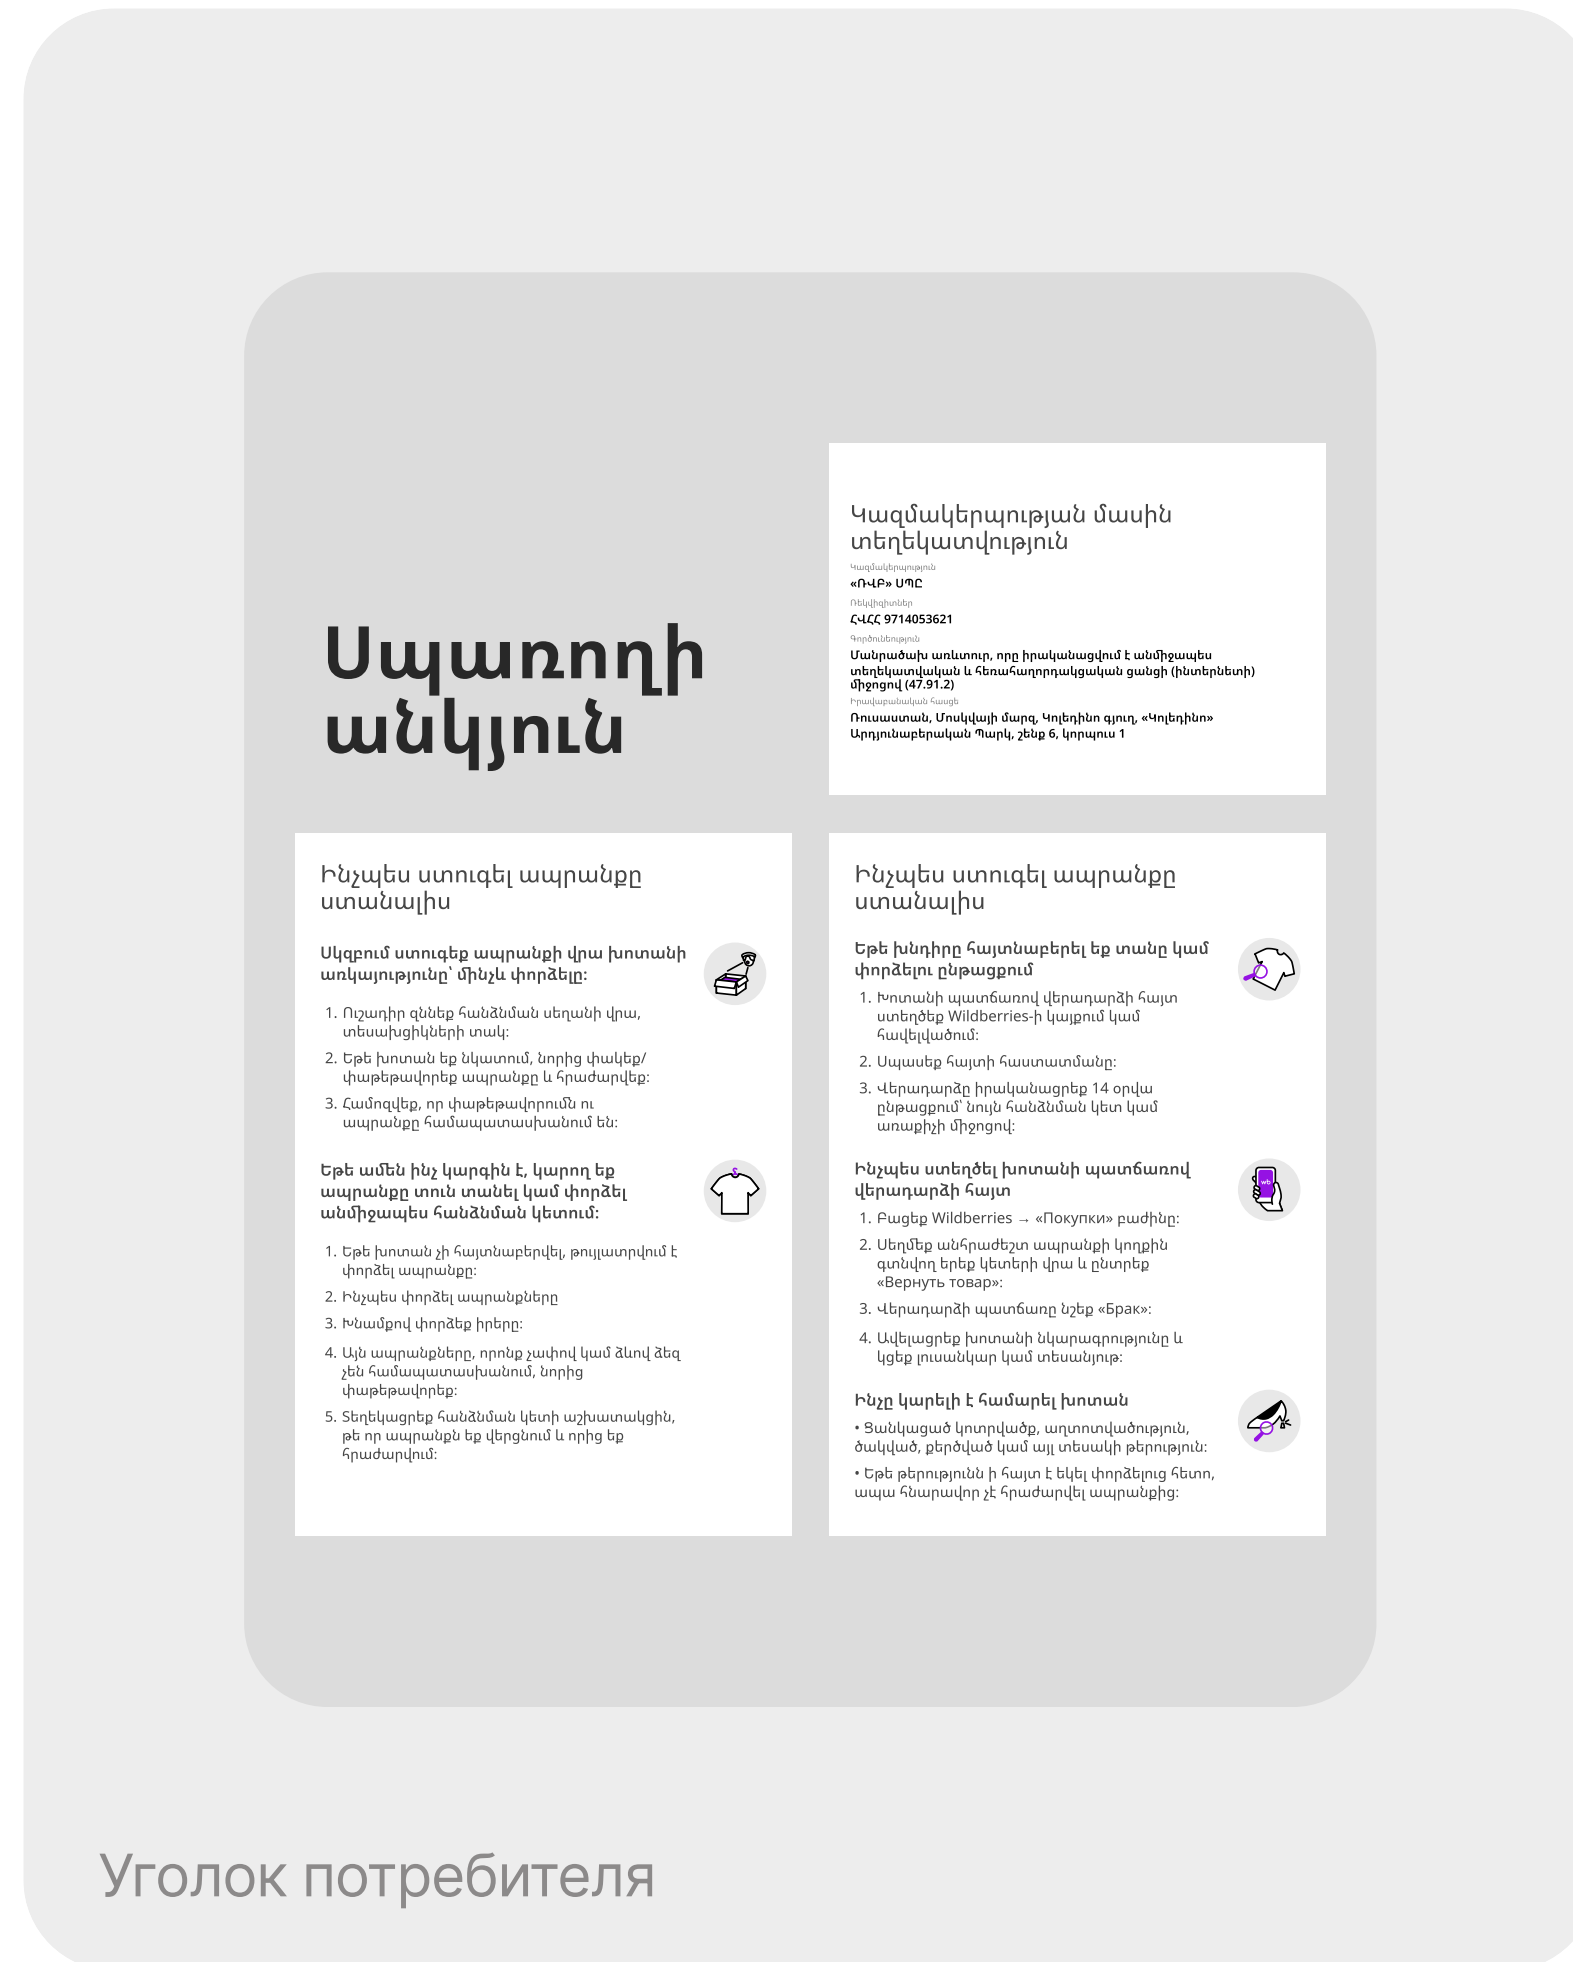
Սպառողի անկյուն

Կազմակերպության մասին տեղեկատվություն

Կազմակերպություն
«ՌՎԲ» ՍՊԸ

Ռեկվիզիտներ
ՀՎՀՀ 9714053621

Գործունեություն
Մանրածախ առևտուր, որը իրականացվում է անմիջապես տեղեկատվական և հեռահաղորդակցական ցանցի (ինտերնետի) միջոցով (47.91.2)

Իրավաբանական հասցե
Ռուսաստան, Մոսկվայի մարզ, Կոլեդինո գյուղ, «Կոլեդինո» Արդյունաբերական Պարկ, շենք 6, կորպուս 1

Ինչպես ստուգել ապրանքը ստանալիս

Սկզբում ստուգեք ապրանքի վրա խոտանի առկայությունը՝ մինչև փորձելը:

1. Ուշադիր զննեք հանձնման սեղանի վրա, տեսախցիկների տակ:
2. Եթե խոտան եք նկատում, նորից փակեք/փաթեթավորեք ապրանքը և հրաժարվեք:
3. Համոզվեք, որ փաթեթավորումն ու ապրանքը համապատասխանում են:

Եթե ամեն ինչ կարգին է, կարող եք ապրանքը տուն տանել կամ փորձել անմիջապես հանձնման կետում:

1. Եթե խոտան չի հայտնաբերվել, թույլատրվում է փորձել ապրանքը:
2. Ինչպես փորձել ապրանքները
3. Խնամքով փորձեք իրերը:
4. Այն ապրանքները, որոնք չափով կամ ձևով ձեզ չեն համապատասխանում, նորից փաթեթավորեք:
5. Տեղեկացրեք հանձնման կետի աշխատակցին, թե որ ապրանքն եք վերցնում և որից եք հրաժարվում:

Ինչպես ստուգել ապրանքը ստանալիս

Եթե խնդիրը հայտնաբերել եք տանը կամ փորձելու ընթացքում

1. Խոտանի պատճառով վերադարձի հայտ ստեղծեք Wildberries-ի կայքում կամ հավելվածում:
2. Սպասեք հայտի հաստատմանը:
3. Վերադարձը իրականացրեք 14 օրվա ընթացքում՝ նույն հանձնման կետ կամ առաքիչի միջոցով:

Ինչպես ստեղծել խոտանի պատճառով վերադարձի հայտ

1. Բացեք Wildberries → «Покупки» բաժինը:
2. Սեղմեք անհրաժեշտ ապրանքի կողքին գտնվող երեք կետերի վրա և ընտրեք «Вернуть товар»:
3. Վերադարձի պատճառը նշեք «Брак»:
4. Ավելացրեք խոտանի նկարագրությունը և կցեք լուսանկար կամ տեսանյութ:

Ինչը կարելի է համարել խոտան

• Ցանկացած կոտրվածք, աղտոտվածություն, ծակված, քերծված կամ այլ տեսակի թերություն:
• Եթե թերությունն ի հայտ է եկել փորձելուց հետո, ապա հնարավոր չէ հրաժարվել ապրանքից:

Уголок потребителя